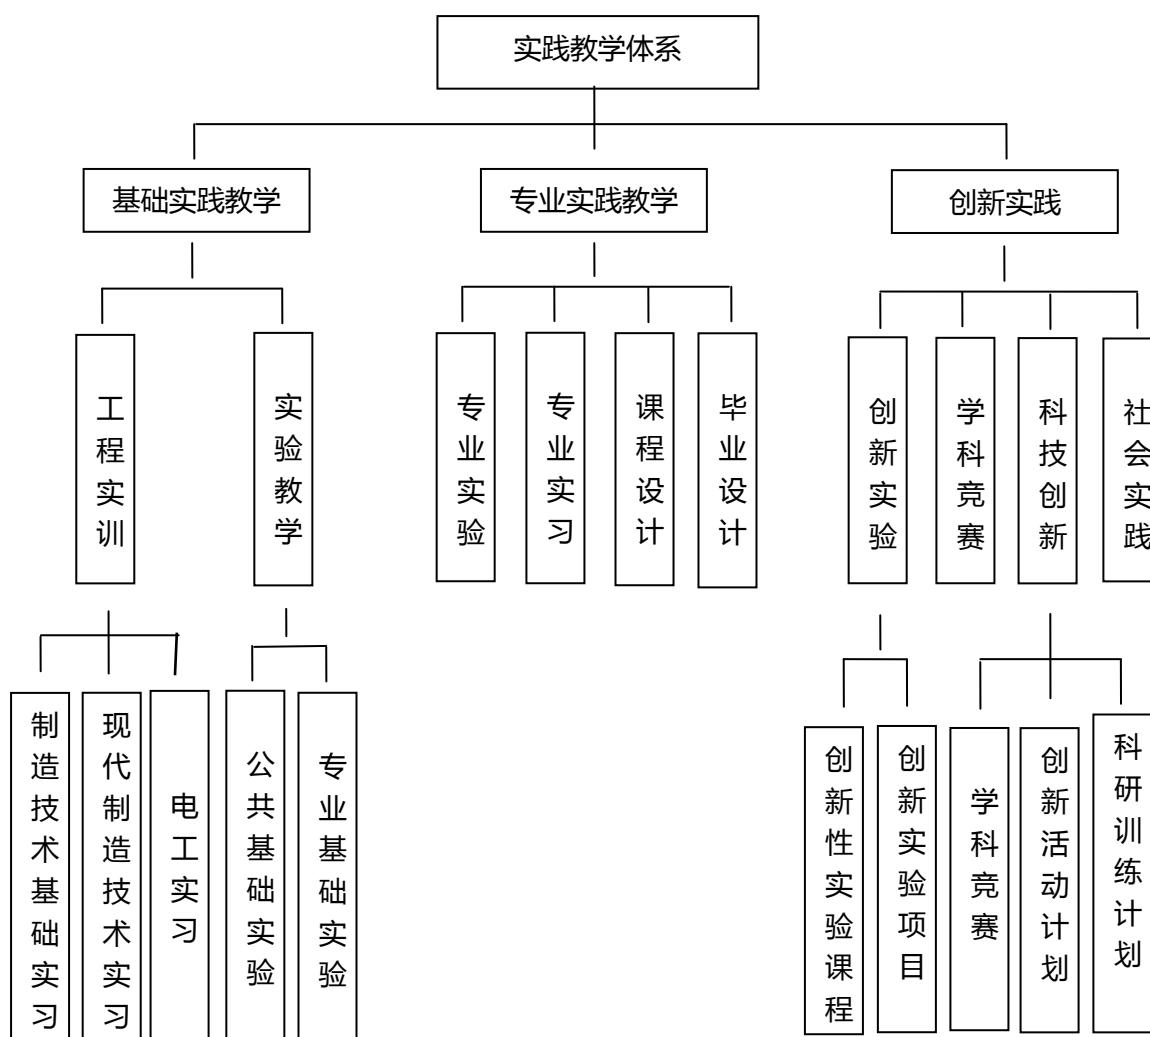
实践教学体系

基础实践教学

专业实践教学

创新实践

工程实训

实验教学

专业实验

专业实习

课程设计

毕业设计

创新实验

学科竞赛

科技创新

社会实践

制造技术基础实习

现代制造技术实习

电工实习

公共基础实验

专业基础实验

创新性实验课程

创新实验项目

学科竞赛

创新活动计划

科研训练计划